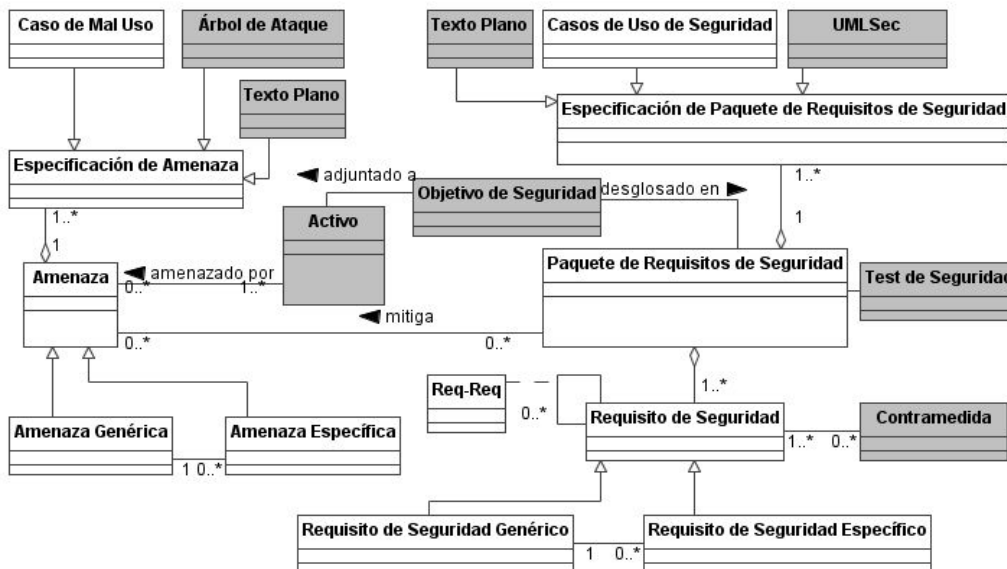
Caso de Mal Uso

Árbol de Ataque

Texto Plano

Casos de Uso de Seguridad

UMLSec

Texto Plano

Especificación de Paquete de Requisitos de Seguridad

Especificación de Amenaza

◀ adjuntado a

Objetivo de Seguridad

desglosado en ▶

1..*

1

1..*

1

Activo

Paquete de Requisitos de Seguridad

Test de Seguridad

Amenaza

◀ amenazado por

0..*

1..*

◀ mitiga

0..*

0..*

Req-Req

1..*

0..*

Requisito de Seguridad

Contramedida

1..*

0..*

Amenaza Genérica

Amenaza Específica

1

0..*

Requisito de Seguridad Genérico

Requisito de Seguridad Específico

1

0..*